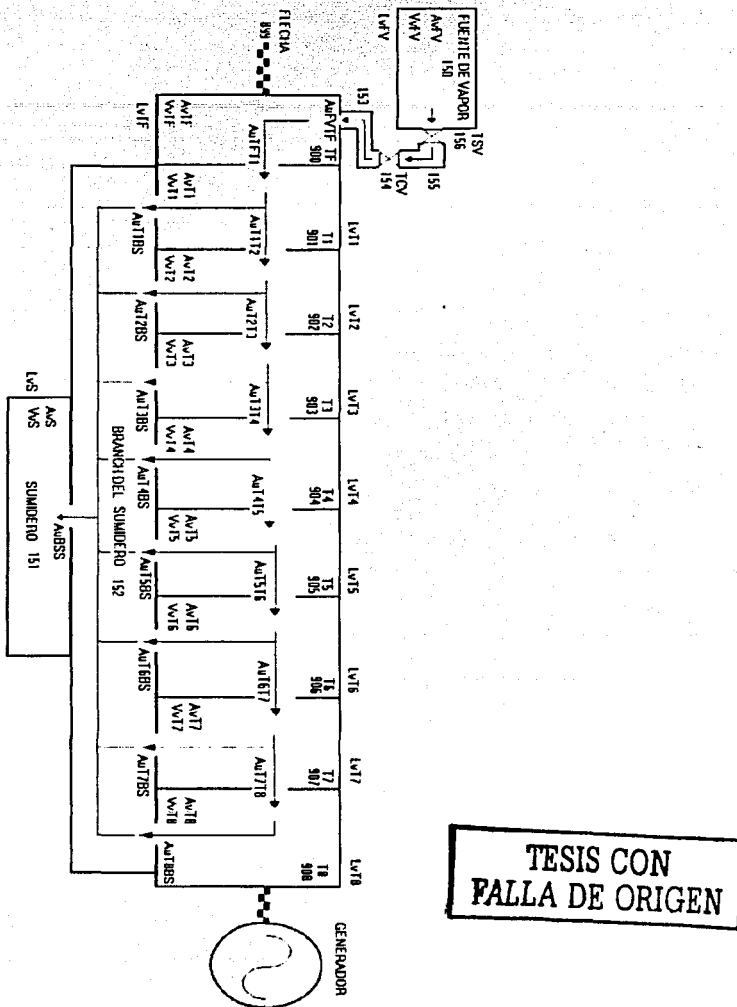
FUENTE DE VAPOR
AvFV
VvFV
150
LvFV
TSV
156
155
TCV
154
153
FLECHA
899
AuFVTF
TF
900
AuTFT1
AvTF
VvTF
LvTF
AvT1
VvT1
T1
901
LvT1
AuT1T2
AuT1BS
AvT2
VvT2
T2
902
LvT2
AuT2T3
AuT2BS
AvT3
VvT3
T3
903
LvT3
AuT3T4
AuT3BS
AvT4
VvT4
BRANCH DEL SUMIDERO 152
T4
904
LvT4
AuT4T5
AuT4BS
AvT5
VvT5
T5
905
LvT5
AuT5T6
AuT5BS
AvT6
VvT6
T6
906
LvT6
AuT6T7
AuT6BS
AvT7
VvT7
T7
907
LvT7
AuT7T8
AuT7BS
AvT8
VvT8
T8
908
LvT8
AuT8BS
AvS
VvS
LvS
SUMIDERO 151
AuBSS
GENERADOR
TESIS CON
FALLA DE ORIGEN